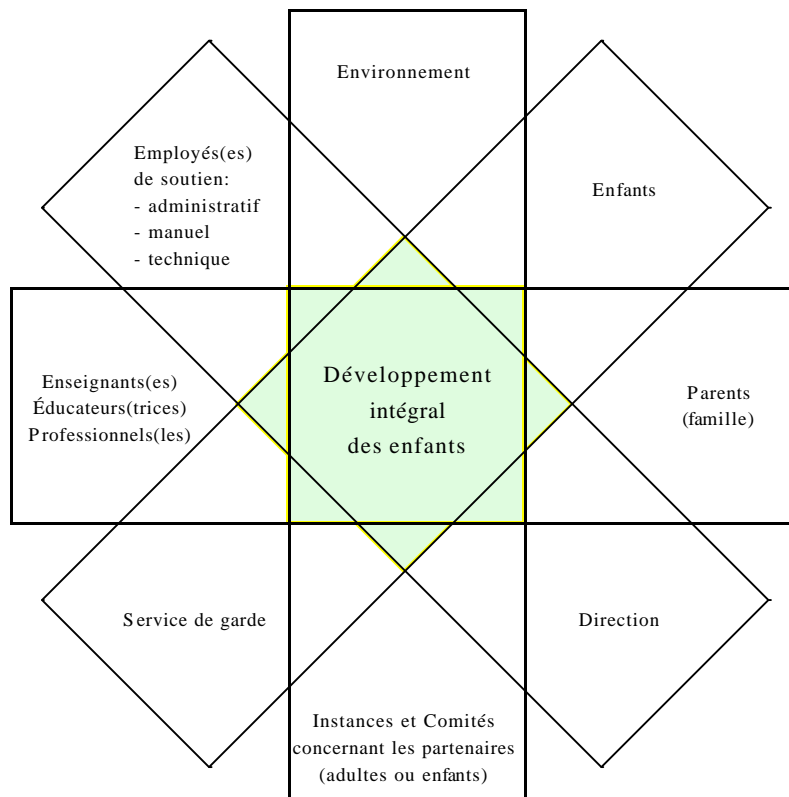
Environnement

Employés(es) de soutien:
- administratif
- manuel
- technique

Enfants

Enseignants(es)
Éducateurs(trices)
Professionnels(les)

Développement intégral des enfants

Parents (famille)

Service de garde

Direction

Instances et Comités concernant les partenaires (adultes ou enfants)